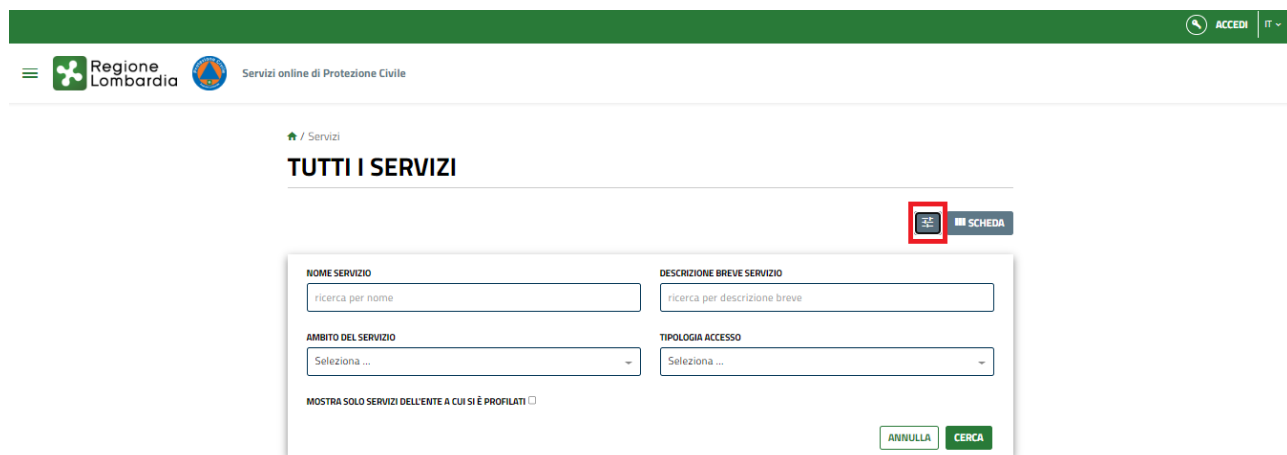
ACCEDI IT

Regione Lombardia

Servizi online di Protezione Civile

/ Servizi

TUTTI I SERVIZI

SCHEDA

NOME SERVIZIO
ricerca per nome

DESCRIZIONE BREVE SERVIZIO
ricerca per descrizione breve

AMBITO DEL SERVIZIO
Seleziona ...

TIPOLOGIA ACCESSO
Seleziona ...

MOSTRA SOLO SERVIZI DELL'ENTE A CUI SI È PROFILATI

ANNULLA CERCA